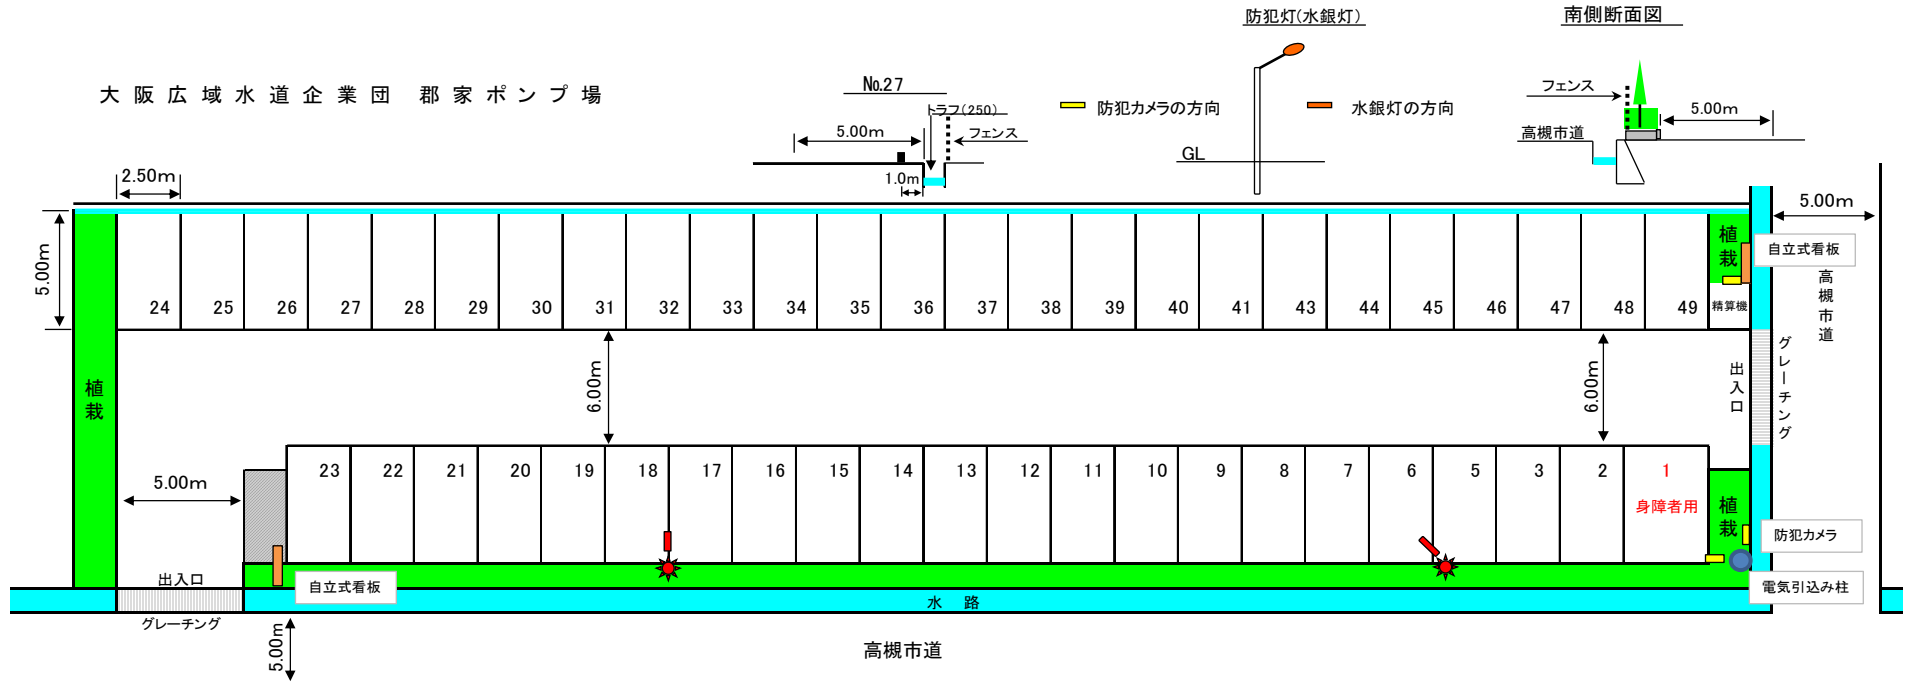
大阪広域水道企業団　郡家ポンプ場

No.27
トラフ(250)
5.00m
フェンス
1.0m

防犯灯(水銀灯)
防犯カメラの方向
水銀灯の方向
GL

南側断面図
フェンス
5.00m
高槻市道

2.50m
5.00m
5.00m

| 24 | 25 | 26 | 27 | 28 | 29 | 30 | 31 | 32 | 33 | 34 | 35 | 36 | 37 | 38 | 39 | 40 | 41 | 43 | 44 | 45 | 46 | 47 | 48 | 49 |
|---|---|---|---|---|---|---|---|---|---|---|---|---|---|---|---|---|---|---|---|---|---|---|---|---|

植栽
自立式看板
精算機
高槻市道
グレーチング
出入口
植栽
6.00m
6.00m
5.00m

| 23 | 22 | 21 | 20 | 19 | 18 | 17 | 16 | 15 | 14 | 13 | 12 | 11 | 10 | 9 | 8 | 7 | 6 | 5 | 3 | 2 | 1 |
|---|---|---|---|---|---|---|---|---|---|---|---|---|---|---|---|---|---|---|---|---|---|

身障者用
植栽
防犯カメラ
電気引込み柱
出入口
自立式看板
水　路
グレーチング
5.00m
高槻市道